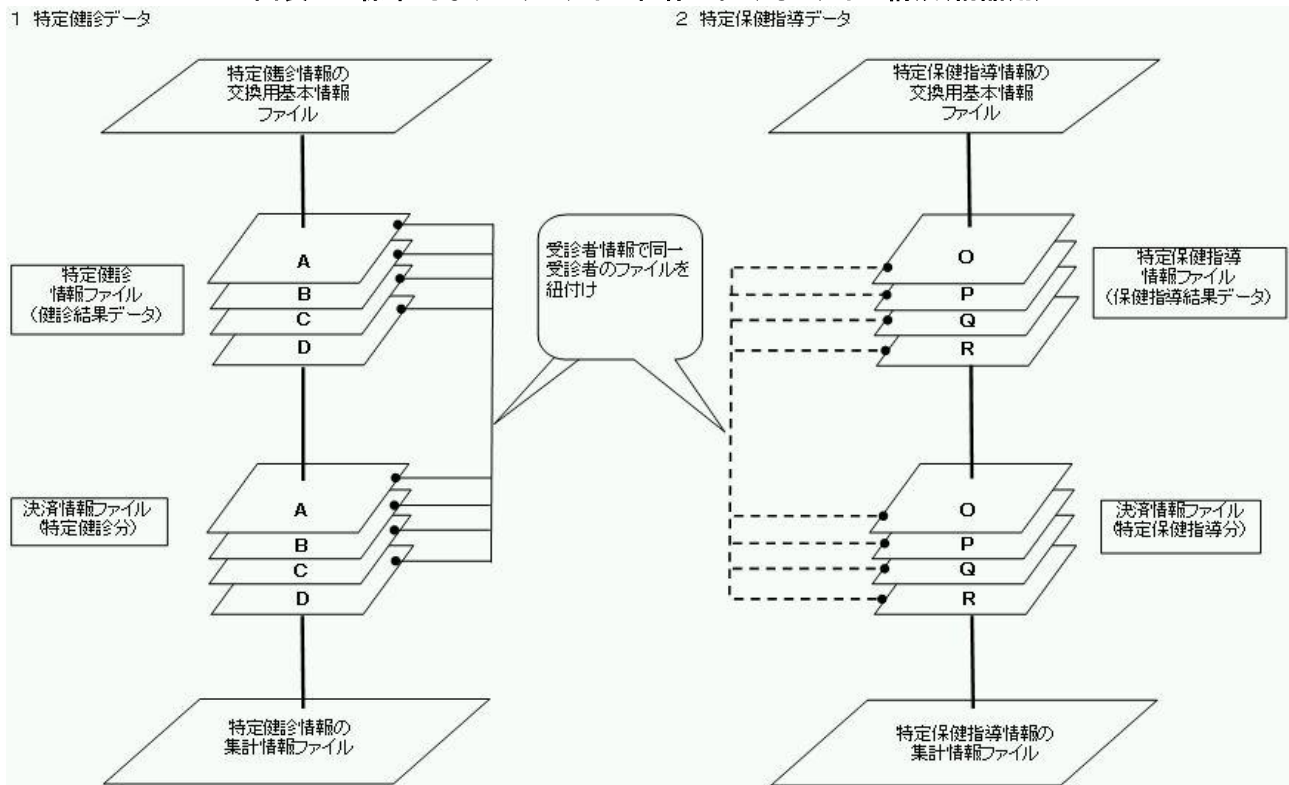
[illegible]

1 特定健診データ

特定健診情報の
交換用基本情報
ファイル

特定健診
情報ファイル
(健診結果データ)

A
B
C
D

決済情報ファイル
(特定健診分)

A
B
C
D

特定健診情報の
集計情報ファイル

受診者情報で同一
受診者のファイルを
紐付け

2 特定保健指導データ

特定保健指導情報の
交換用基本情報
ファイル

特定保健指導
情報ファイル
(保健指導結果データ)

O
P
Q
R

決済情報ファイル
(特定保健指導分)

O
P
Q
R

特定保健指導情報の
集計情報ファイル